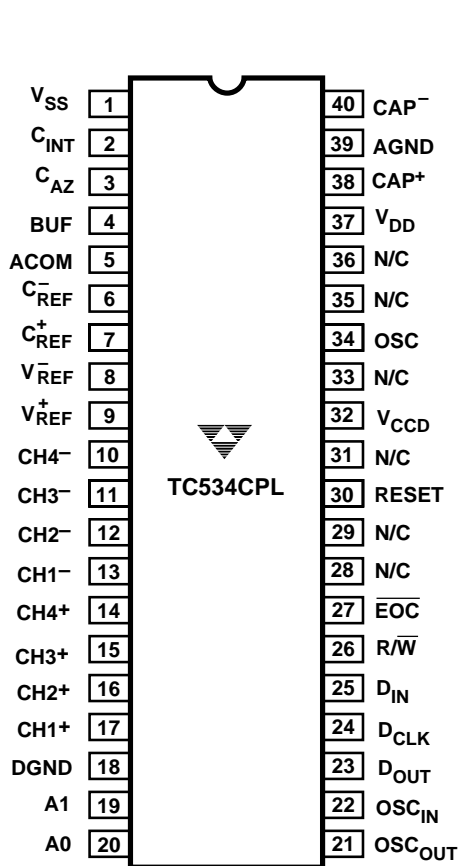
$V_{SS}$ 1
$C_{INT}$ 2
$C_{AZ}$ 3
BUF 4
ACOM 5
$C_{REF}^{-}$ 6
$C_{REF}^{+}$ 7
$V_{REF}^{-}$ 8
$V_{REF}^{+}$ 9
CH4– 10
CH3– 11
CH2– 12
CH1– 13
CH4+ 14
CH3+ 15
CH2+ 16
CH1+ 17
DGND 18
A1 19
A0 20

TC534CPL

40 $CAP^{-}$
39 AGND
38 $CAP^{+}$
37 $V_{DD}$
36 N/C
35 N/C
34 OSC
33 N/C
32 $V_{CCD}$
31 N/C
30 RESET
29 N/C
28 N/C
27 $\overline{EOC}$
26 $R/\overline{W}$
25 $D_{IN}$
24 $D_{CLK}$
23 $D_{OUT}$
22 $OSC_{IN}$
21 $OSC_{OUT}$